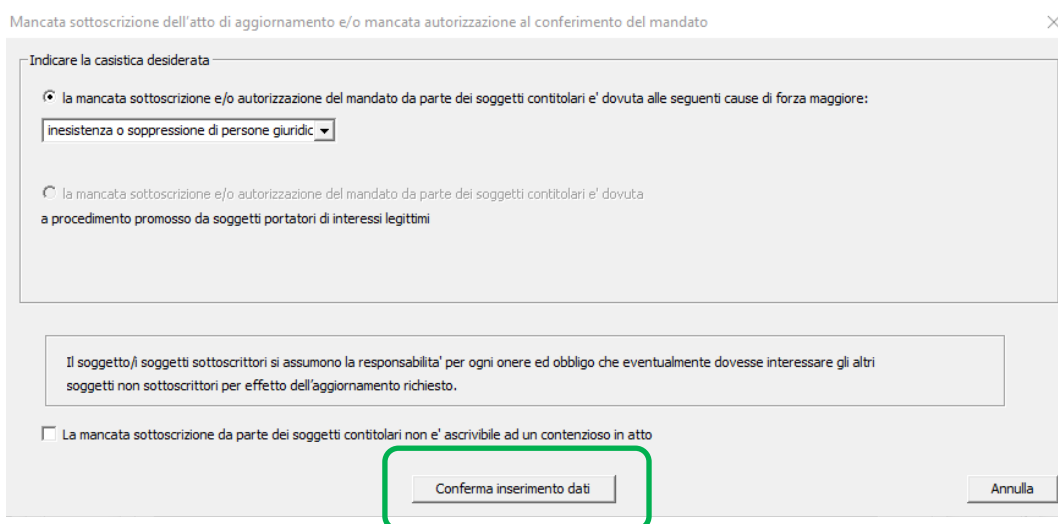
Mancata sottoscrizione dell'atto di aggiornamento e/o mancata autorizzazione al conferimento del mandato

×

Indicare la casistica desiderata

la mancata sottoscrizione e/o autorizzazione del mandato da parte dei soggetti contitolari e' dovuta alle seguenti cause di forza maggiore:

inesistenza o soppressione di persone giuridic

la mancata sottoscrizione e/o autorizzazione del mandato da parte dei soggetti contitolari e' dovuta a procedimento promosso da soggetti portatori di interessi legittimi

Il soggetto/i soggetti sottoscrittori si assumono la responsabilita' per ogni onere ed obbligo che eventualmente dovesse interessare gli altri soggetti non sottoscrittori per effetto dell'aggiornamento richiesto.

La mancata sottoscrizione da parte dei soggetti contitolari non e' ascrivibile ad un contenzioso in atto

Conferma inserimento dati

Annulla